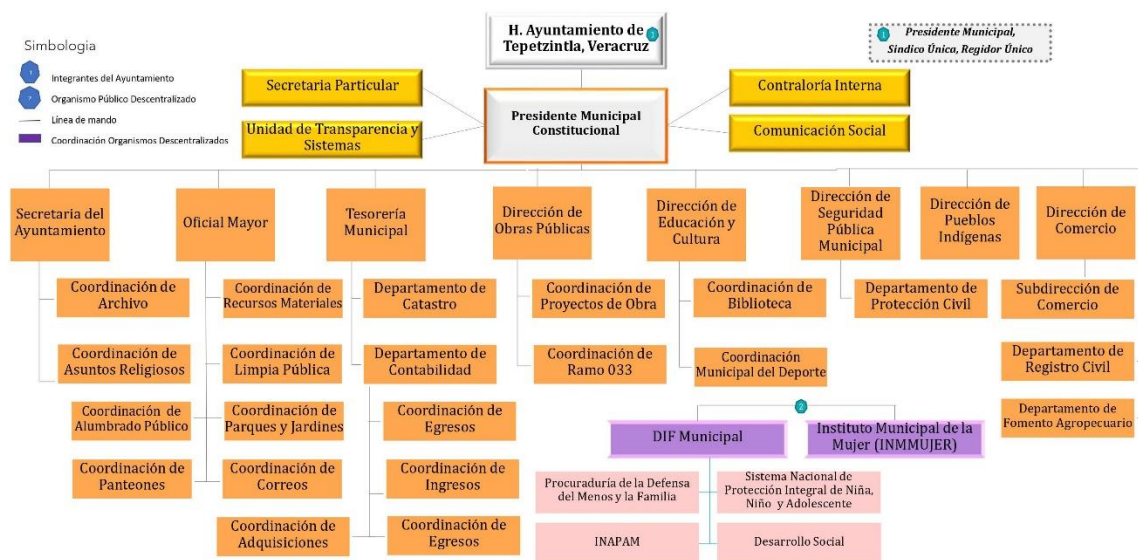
Simbologia

1 Integrantes del Ayuntamiento

2 Organismo Público Descentralizado

Línea de mando

Coordinación Organismos Descentralizados

H. Ayuntamiento de Tepetzintla, Veracruz 1

1 Presidente Municipal, Síndico Único, Regidor Único

Secretaria Particular

Unidad de Transparencia y Sistemas

Presidente Municipal Constitucional

Contraloría Interna

Comunicación Social

Secretaria del Ayuntamiento

Coordinación de Archivo

Coordinación de Asuntos Religiosos

Coordinación de Alumbrado Público

Coordinación de Panteones

Oficial Mayor

Coordinación de Recursos Materiales

Coordinación de Limpia Pública

Coordinación de Parques y Jardines

Coordinación de Correos

Coordinación de Adquisiciones

Tesorería Municipal

Departamento de Catastro

Departamento de Contabilidad

Coordinación de Egresos

Coordinación de Ingresos

Coordinación de Egresos

Dirección de Obras Públicas

Coordinación de Proyectos de Obra

Coordinación de Ramo 033

Dirección de Educación y Cultura

Coordinación de Biblioteca

Coordinación Municipal del Deporte

Dirección de Seguridad Pública Municipal

Departamento de Protección Civil

Dirección de Pueblos Indigenas

Dirección de Comercio

Subdirección de Comercio

Departamento de Registro Civil

Departamento de Fomento Agropecuario

2

DIF Municipal

Instituto Municipal de la Mujer (INMMUJER)

Procuraduría de la Defensa del Menos y la Familia

Sistema Nacional de Protección Integral de Niña, Niño y Adolescente

INAPAM

Desarrollo Social